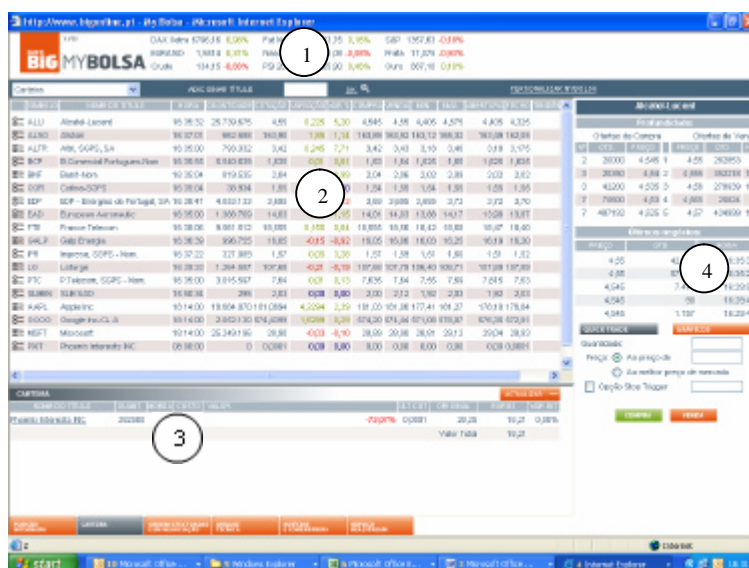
http://www.bigonline.pt - My Bolsa - Microsoft Internet Explorer

BIG MYBOLSA

DAX Xetra 5796,18 0,08%
NASDAQ 1,988,8 0,11%
Crude 134,15 -6,00%

S&P 1357,83 -0,19%
Prata 17,379 -0,80%
Ouro 887,18 0,0%

1

Carteira

ADICIONAR TITULO

PERSONALIZAR TABELAS

| | |
|---|---|
| ALU | Alcatel-Lucent |
| ALTO | Altri |
| ALTR | Altri, SGPS, S.A. |
| BCP | B.Comercial Português-Nom |
| BHF | Banif-Nom |
| CTT | Cofina-SGPS |
| EDP | EDP - Energias de Portugal, SA |
| EAD | European Aeronautic |
| FTE | France Telecom |
| GALP | Galp Energia |
| IPR | Impresa, SGPS - Nom. |
| LG | Lafarge |
| PTC | P.Telecom, SGPS - Nom. |
| SLBEN | SLBENSAD |
| AAPL | Apple Inc |
| GOOG | Google Inc.CL A |
| MSFT | Microsoft |
| PIXT | Phoenix Interests INC |

2

Alcatel-Lucent

Profundidade

Ofertas de Compra

Ofertas de Venda

| | QTD. | PREÇO | PREÇO | QTD. |
|---|---|---|---|---|
| 2 | 20000 | 4,545 | 4,55 | 292853 |
| 3 | 20880 | 4,54 | 4,555 | 352218 |
| 3 | 40200 | 4,535 | 4,56 | 278039 |
| 7 | 75600 | 4,53 | 4,565 | 20624 |
| 7 | 487102 | 4,525 | 4,57 | 434899 |

Últimos negócios

4

QUICK TRADE

GRÁFICOS

Quantidade

Preço Ao preço de

Ao melhor preço de execução

Opção Stop Trigger

COMPRA

VENDA

CARTEIRA

ACTUALIZAR

Phoenix Interests INC 202380 -72,07% 0,0001 20,23 19,21 0,38%

Valor Total 19,21

3

PERFIL DO INVESTIDOR

CARTEIRA

Internet

start

Internet Explorer